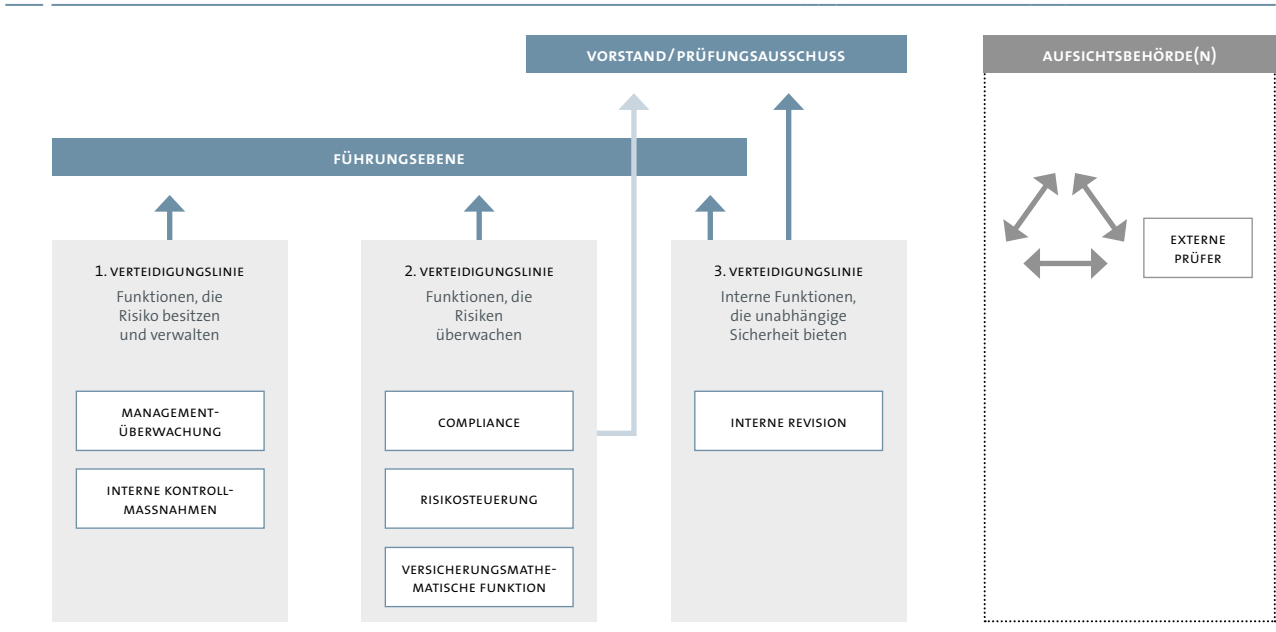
VORSTAND/PRÜFUNGSAUSSCHUSS

AUFSICHTSBEHÖRDE(N)

FÜHRUNGSEBENE

EXTERNE PRÜFER

1. VERTEIDIGUNGSLINIE
Funktionen, die Risiko besitzen und verwalten

MANAGEMENTÜBERWACHUNG

INTERNE KONTROLLMASSNAHMEN

2. VERTEIDIGUNGSLINIE
Funktionen, die Risiken überwachen

COMPLIANCE

RISIKOSTEUERUNG

VERSICHERUNGSMATHEMATISCHE FUNKTION

3. VERTEIDIGUNGSLINIE
Interne Funktionen, die unabhängige Sicherheit bieten

INTERNE REVISION